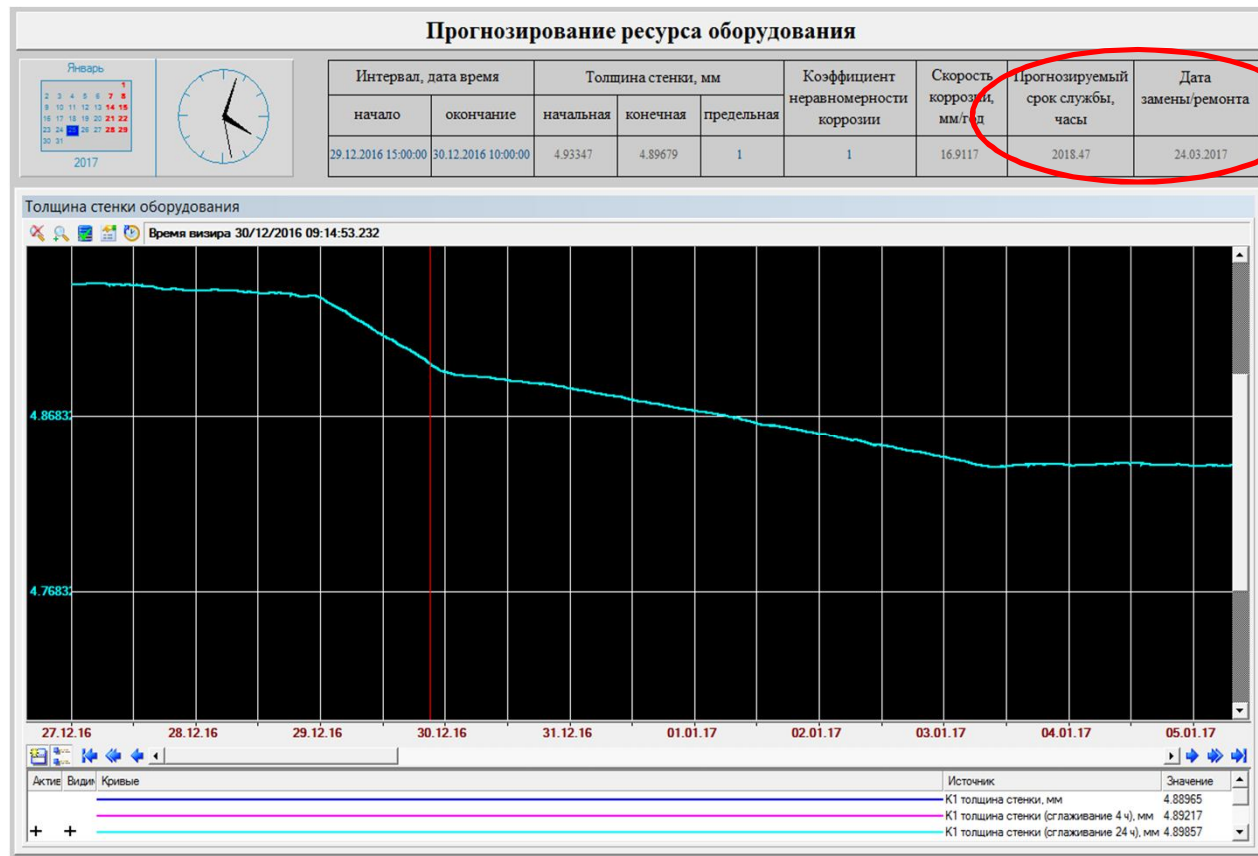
Прогнозирование ресурса оборудования

Январь
1
2 3 4 5 6 7 8
9 10 11 12 13 14 15
16 17 18 19 20 21 22
23 24 25 26 27 28 29
30 31
2017

| Интервал, дата время | | Толщина стенки, мм | | | Коэффициент неравномерности коррозии | Скорость коррозии, мм/год | Прогнозируемый срок службы, часы | Дата замены/ремонта |
|---|---|---|---|---|---|---|---|---|
| начало | окончание | начальная | конечная | предельная | | | | |
| 29.12.2016 15:00:00 | 30.12.2016 10:00:00 | 4.93347 | 4.89679 | 1 | 1 | 16.9117 | 2018.47 | 24.03.2017 |

Толщина стенки оборудования

Время визира 30/12/2016 09:14:53.232

4.8683
4.7683

27.12.16 28.12.16 29.12.16 30.12.16 31.12.16 01.01.17 02.01.17 03.01.17 04.01.17 05.01.17

| Актив | Види | Кривые | Источник | Значение |
|---|---|---|---|---|
| | | | К1 толщина стенки, мм | 4.88965 |
| | | | К1 толщина стенки (сглаживание 4 ч), мм | 4.89217 |
| + | + | | К1 толщина стенки (сглаживание 24 ч), мм | 4.89857 |